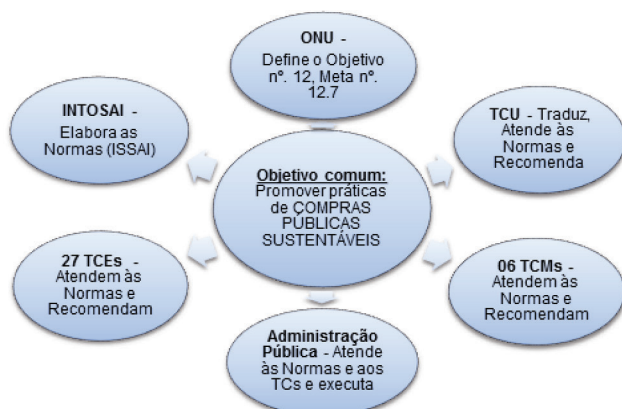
ONU - Define o Objetivo nº. 12, Meta nº. 12.7

INTOSAI - Elabora as Normas (ISSAI)

TCU - Traduz, Atende às Normas e Recomenda

Objetivo comum: Promover práticas de COMPRAS PÚBLICAS SUSTENTÁVEIS

27 TCEs - Atendem às Normas e Recomendam

06 TCMs - Atendem às Normas e Recomendam

Administração Pública - Atende às Normas e aos TCs e executa